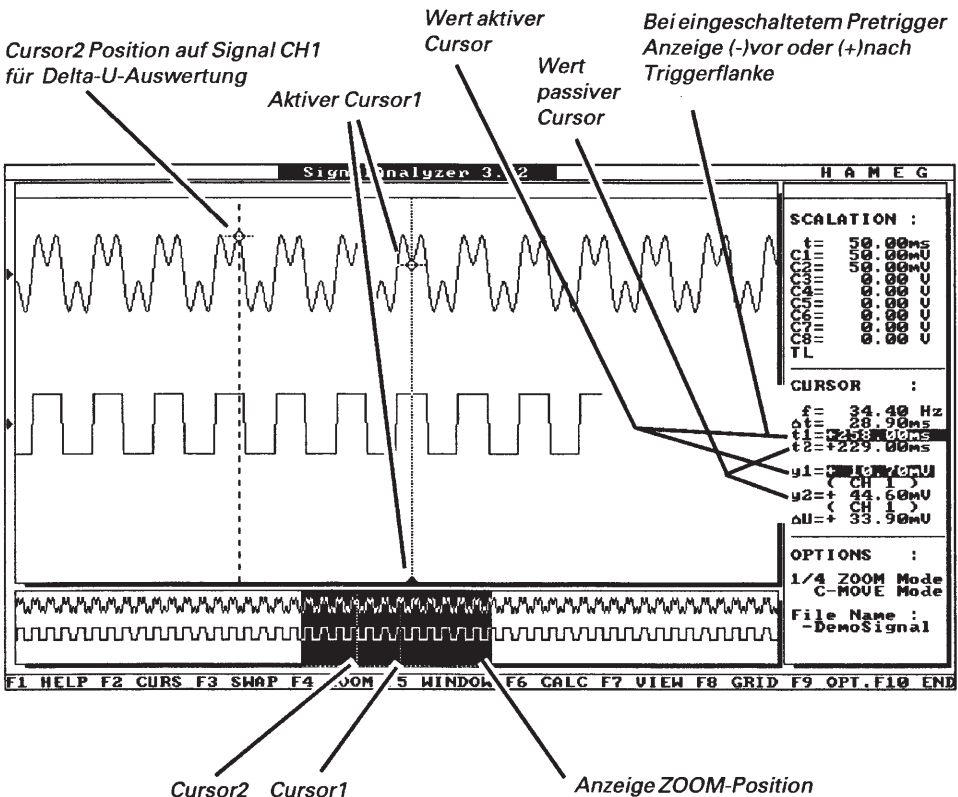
Cursor2 Position auf Signal CH1 für Delta-U-Auswertung

Aktiver Cursor1

Wert aktiver Cursor

Wert passiver Cursor

Bei eingeschaltetem Pretrigger Anzeige (-)vor oder (+)nach Triggerflanke

Sign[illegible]nalyzer 3.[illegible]2

H A M E G

SCALATION :

t= 50.00ms
C1= 50.00mV
C2= 50.00mV
C3= 0.00 V
C4= 0.00 V
C5= 0.00 V
C6= 0.00 V
C7= 0.00 V
C8= 0.00 V
TL

CURSOR :

f= 34.40 Hz
Δt= 28.90ms
t1=+258.00ms
t2=+229.00ms

y1=+ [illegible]mV
( CH 1 )
y2=+ 44.60mV
( CH 1 )
ΔU=+ 33.90mV

OPTIONS :

1/4 ZOOM Mode
C-MOVE Mode

File Name :
-DemoSignal

F1 HELP F2 CURS F3 SWAP F4 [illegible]OOM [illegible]5 WINDOW F6 CALC F7 VIEW F8 GRID F9 OPT.F10 END

Cursor2 Cursor1

Anzeige ZOOM-Position